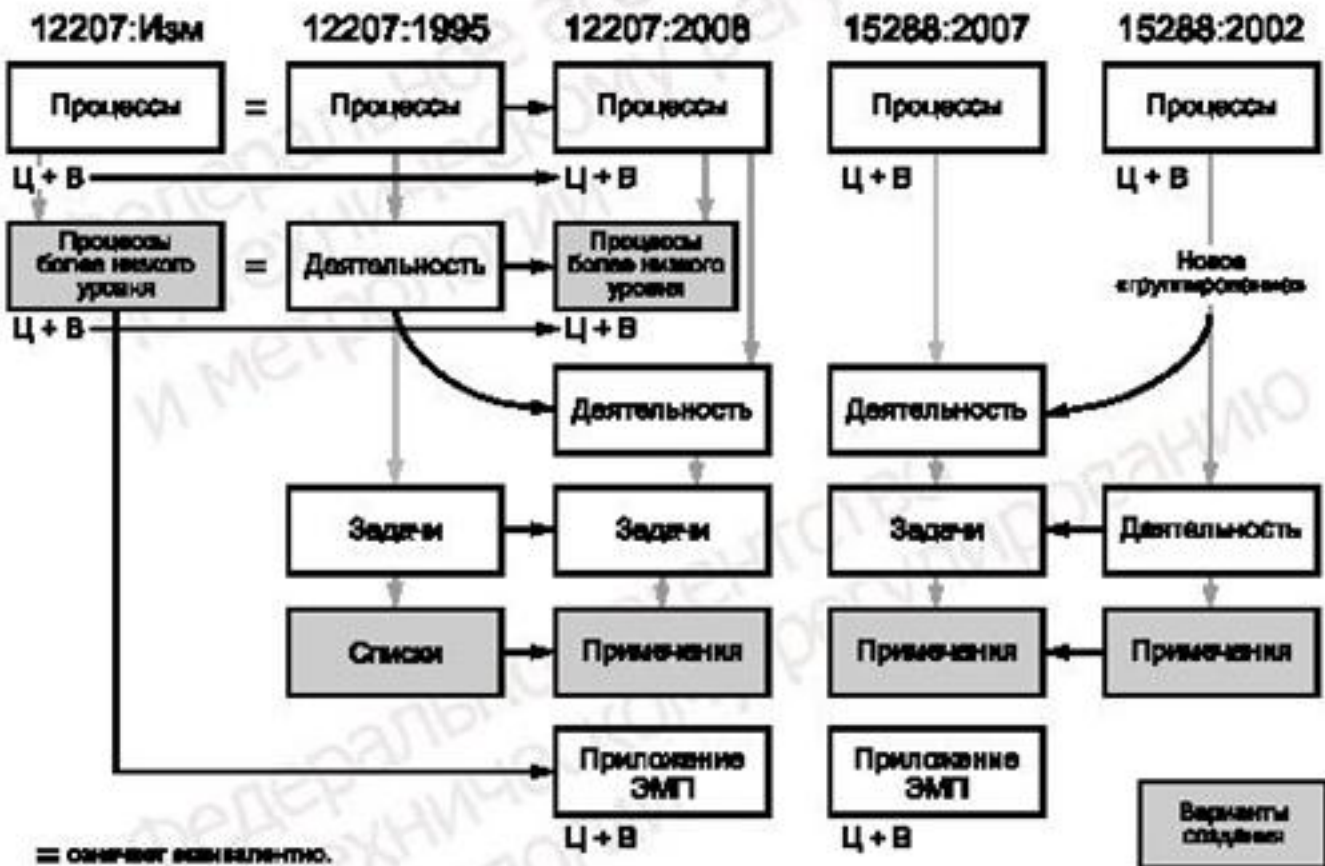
12207:Изм 12207:1995 12207:2008 15288:2007 15288:2002

Процессы = Процессы Процессы Процессы Процессы

Ц + В Ц + В Ц + В Ц + В

Процессы более низкого уровня = Деятельность Процессы более низкого уровня Новое «группирование»

Ц + В Ц + В

Деятельность Деятельность

Задачи Задачи Задачи Деятельность

Списки Примечания Примечания Примечания

Приложение ЭМП Приложение ЭМП

Ц + В Ц + В

Варианты создания

= означает эквивалентно.

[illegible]